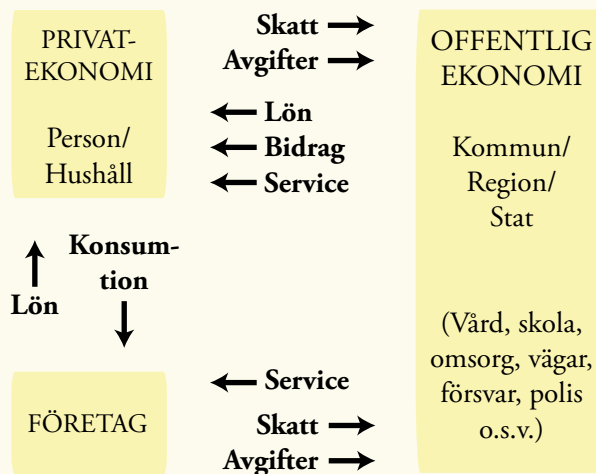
PRIVATEKONOMI

Person/
Hushåll

Skatt →
Avgifter →

← Lön
← Bidrag
← Service

OFFENTLIG EKONOMI

Kommun/
Region/
Stat

(Vård, skola, omsorg, vägar, försvar, polis o.s.v.)

↑ Lön

Konsumtion ↓

FÖRETAG

← Service
Skatt →
Avgifter →